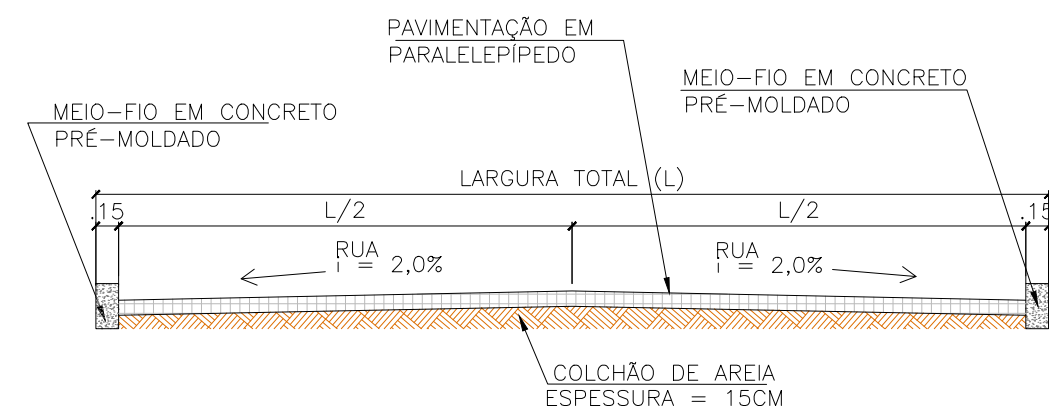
PAVIMENTAÇÃO EM
PARALELEPÍPEDO

MEIO—FIO EM CONCRETO
PRÉ—MOLDADO

MEIO—FIO EM CONCRETO
PRÉ—MOLDADO

LARGURA TOTAL (L)

.15

L/2

L/2

.15

RUA
i = 2,0%

RUA
i = 2,0%

COLCHÃO DE AREIA
ESPESSURA = 15CM